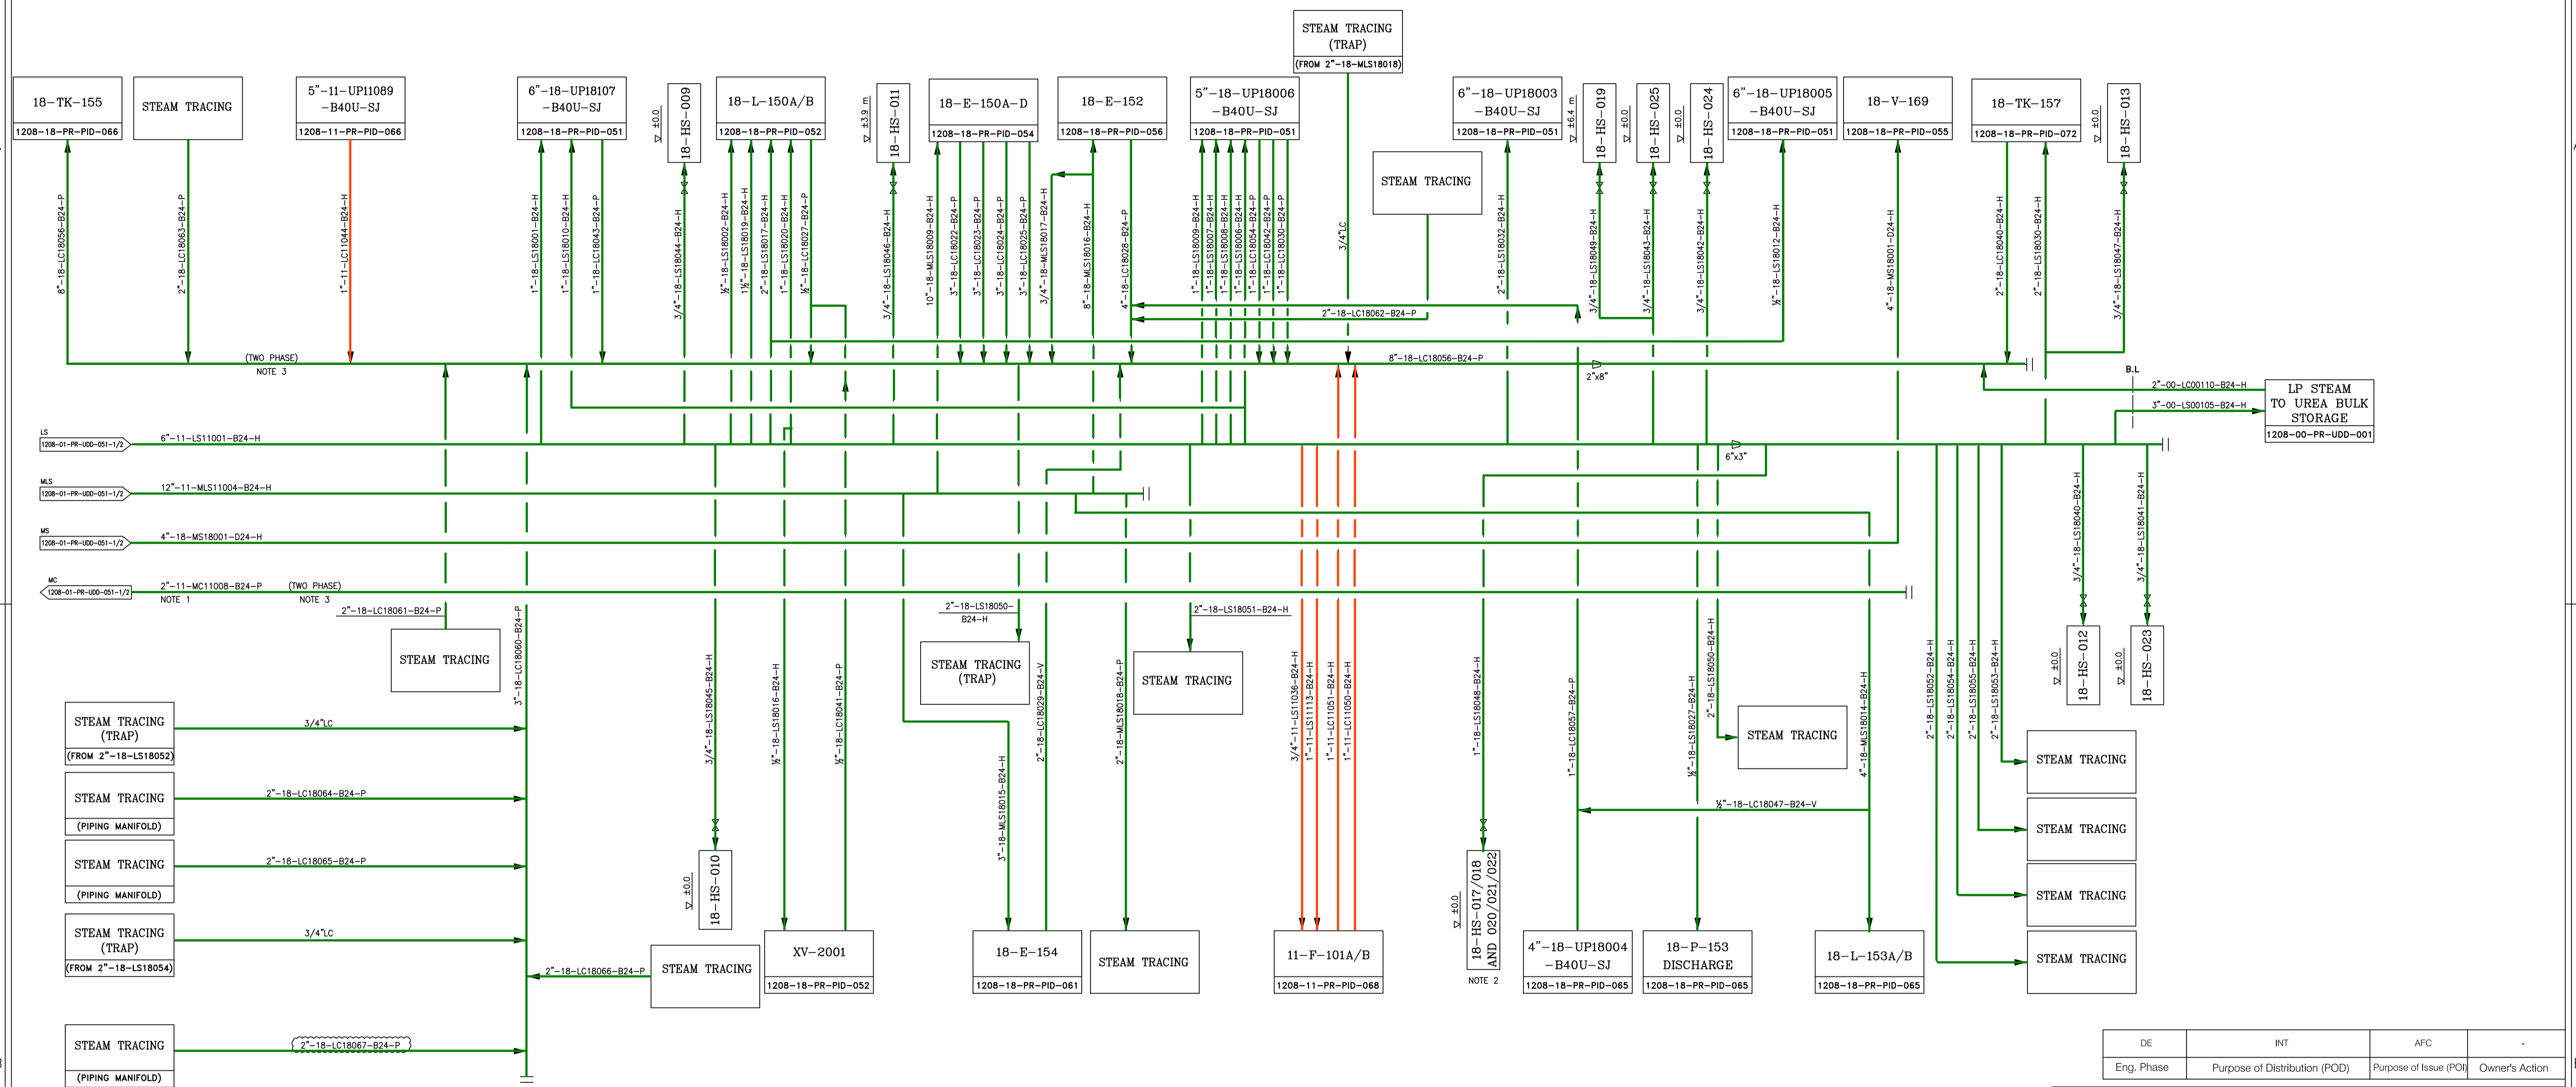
STEAM TRACING
(TRAP)
(FROM 2"-18-MLS18018)

18-TK-155
1208-18-PR-PID-066

STEAM TRACING

5"-11-UP11089
-B40U-SJ
1208-11-PR-PID-066

6"-18-UP18107
-B40U-SJ
1208-18-PR-PID-051

▽ ±0.0
18-HS-009

18-L-150A/B
1208-18-PR-PID-052

▽ ±3.9 m
18-HS-011

18-E-150A-D
1208-18-PR-PID-054

18-E-152
1208-18-PR-PID-056

5"-18-UP18006
-B40U-SJ
1208-18-PR-PID-051

STEAM TRACING

6"-18-UP18003
-B40U-SJ
1208-18-PR-PID-051

▽ ±6.4 m
18-HS-019

▽ ±0.0
18-HS-025

▽ ±0.0
18-HS-024

6"-18-UP18005
-B40U-SJ
1208-18-PR-PID-051

18-V-169
1208-18-PR-PID-055

18-TK-157
1208-18-PR-PID-072

▽ ±0.0
18-HS-013

8"-18-LC18056-B24-P
2"-18-LC18063-B24-P
1"-11-LC11044-B24-H
1"-18-LS18001-B24-H
1"-18-LS18010-B24-H
1"-18-LC18043-B24-P
3/4"-18-LS18044-B24-H
½"-18-LS18002-B24-H
1½"-18-LS18019-B24-H
2"-18-LS18017-B24-H
1"-18-LS18020-B24-H
½"-18-LC18027-B24-P
3/4"-18-LS18046-B24-H
10"-18-MLS18009-B24-H
3"-18-LC18022-B24-P
3"-18-LC18023-B24-P
3"-18-LC18024-B24-P
3"-18-LC18025-B24-P
3/4"-18-MLS18017-B24-H
8"-18-MLS18016-B24-H
4"-18-LC18028-B24-P
1"-18-LS18009-B24-H
1"-18-LS18007-B24-H
1"-18-LS18008-B24-H
1"-18-LS18006-B24-H
1"-18-LC18054-B24-P
1"-18-LC18042-B24-P
1"-18-LC18030-B24-P
3/4"LC
2"-18-LS18032-B24-H
3/4"-18-LS18049-B24-H
3/4"-18-LS18043-B24-H
3/4"-18-LS18042-B24-H
½"-18-LS18012-B24-H
4"-18-MS18001-D24-H
2"-18-LC18040-B24-H
2"-18-LS18030-B24-H
3/4"-18-LS18047-B24-H

2"-18-LC18062-B24-P
(TWO PHASE)
NOTE 3
8"-18-LC18056-B24-P
2"x8"
B.L
2"-00-LC00110-B24-H
3"-00-LS00105-B24-H

LP STEAM
TO UREA BULK
STORAGE
1208-00-PR-UDD-001

LS
1208-01-PR-UDD-051-1/2
6"-11-LS11001-B24-H
6"x3"

MLS
1208-01-PR-UDD-051-1/2
12"-11-MLS11004-B24-H

MS
1208-01-PR-UDD-051-1/2
4"-18-MS18001-D24-H

MC
1208-01-PR-UDD-051-1/2
2"-11-MC11008-B24-P
NOTE 1
(TWO PHASE)
NOTE 3

2"-18-LC18061-B24-P
STEAM TRACING
3"-18-LC18060-B24-P
2"-18-LS18050-B24-H
STEAM TRACING
(TRAP)
2"-18-LS18051-B24-H
STEAM TRACING

3/4"-18-LS18045-B24-H
½"-18-LS18016-B24-H
½"-18-LC18041-B24-P
3"-18-MLS18015-B24-H
2"-18-LC18029-B24-V
2"-18-MLS18018-B24-P
3/4"-11-LS11036-B24-H
1"-11-LS11113-B24-H
1"-11-LC11051-B24-H
1"-11-LC11050-B24-H
1"-18-LS18048-B24-H
1"-18-LC18057-B24-P
½"-18-LS18027-B24-H
2"-18-LS18050-B24-H
4"-18-MLS18014-B24-H
2"-18-LS18052-B24-H
2"-18-LS18054-B24-H
2"-18-LS18055-B24-H
2"-18-LS18053-B24-H
3/4"-18-LS18040-B24-H
3/4"-18-LS18041-B24-H

▽ ±0.0
18-HS-012
▽ ±0.0
18-HS-023

STEAM TRACING
(TRAP)
(FROM 2"-18-LS18052)
3/4"LC

STEAM TRACING
(PIPING MANIFOLD)
2"-18-LC18064-B24-P

STEAM TRACING
(PIPING MANIFOLD)
2"-18-LC18065-B24-P

STEAM TRACING
(TRAP)
(FROM 2"-18-LS18054)
3/4"LC

STEAM TRACING
(PIPING MANIFOLD)
2"-18-LC18067-B24-P

STEAM TRACING

½"-18-LC18047-B24-V

▽ ±0.0
18-HS-010

2"-18-LC18066-B24-P
STEAM TRACING

XV-2001
1208-18-PR-PID-052

18-E-154
1208-18-PR-PID-061

STEAM TRACING

11-F-101A/B
1208-11-PR-PID-068

▽ ±0.0
18-HS-017/018
AND 020/021/022
NOTE 2

4"-18-UP18004
-B40U-SJ
1208-18-PR-PID-065

18-P-153
DISCHARGE
1208-18-PR-PID-065

18-L-153A/B
1208-18-PR-PID-065

STEAM TRACING
STEAM TRACING
STEAM TRACING
STEAM TRACING

| DE | INT | AFC | - |
|---|---|---|---|
| Eng. Phase | Purpose of Distribution (POD) | Purpose of Issue (POI) | Owner's Action |